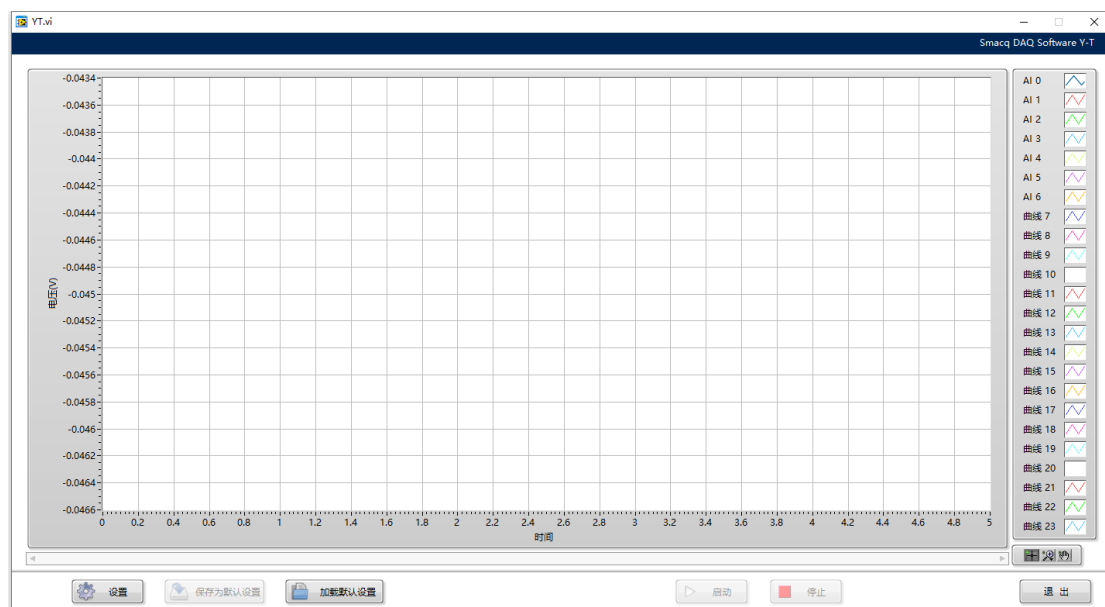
YT.vi

Smacq DAQ Software Y-T

-0.0434
-0.0436
-0.0438
-0.044
-0.0442
-0.0444
-0.0446
-0.0448
-0.045
-0.0452
-0.0454
-0.0456
-0.0458
-0.046
-0.0462
-0.0464
-0.0466

电压(V)

0 0.2 0.4 0.6 0.8 1 1.2 1.4 1.6 1.8 2 2.2 2.4 2.6 2.8 3 3.2 3.4 3.6 3.8 4 4.2 4.4 4.6 4.8 5

时间

AI 0
AI 1
AI 2
AI 3
AI 4
AI 5
AI 6
曲线 7
曲线 8
曲线 9
曲线 10
曲线 11
曲线 12
曲线 13
曲线 14
曲线 15
曲线 16
曲线 17
曲线 18
曲线 19
曲线 20
曲线 21
曲线 22
曲线 23

设置
保存为默认设置
加载默认设置
启动
停止
退 出